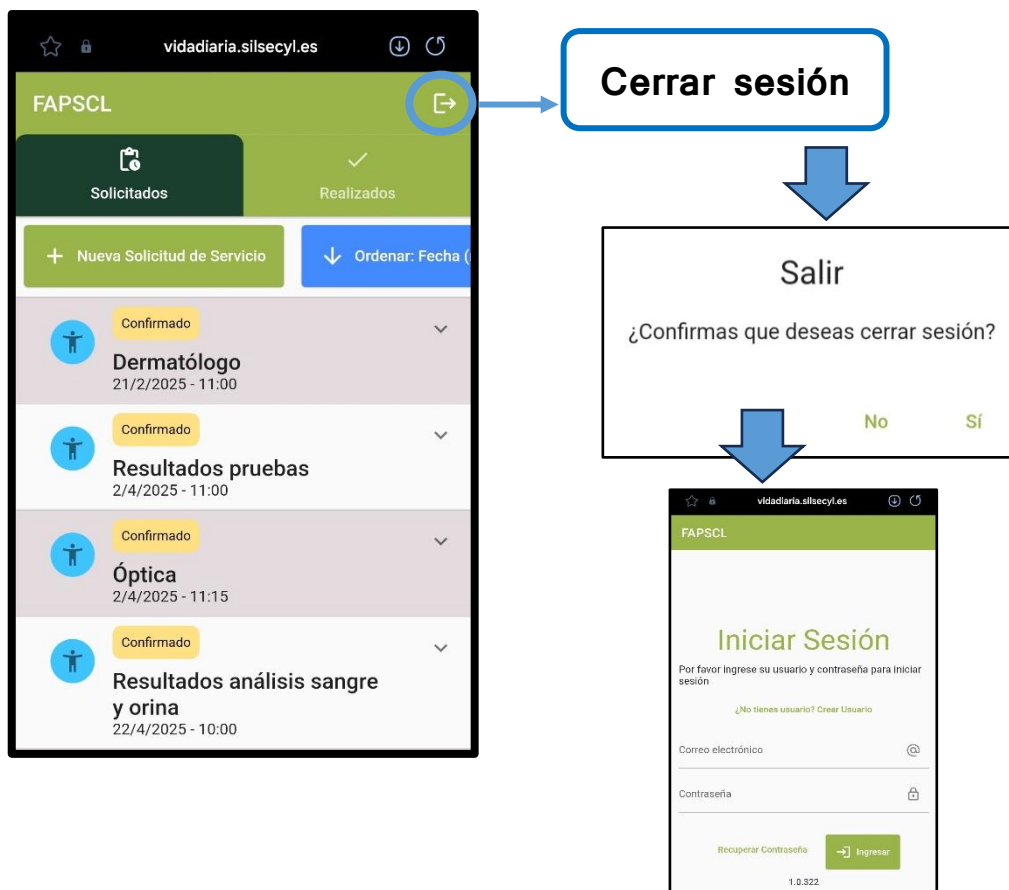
vidadiaria.silsecyl.es

FAPSCL

Solicitados

Realizados

+ Nueva Solicitud de Servicio

Ordenar: Fecha (

Confirmado

Dermatólogo

21/2/2025 - 11:00

Confirmado

Resultados pruebas

2/4/2025 - 11:00

Confirmado

Óptica

2/4/2025 - 11:15

Confirmado

Resultados análisis sangre y orina

22/4/2025 - 10:00

Cerrar sesión

Salir

¿Confirmas que deseas cerrar sesión?

No

Sí

vidadiaria.silsecyl.es

FAPSCL

Iniciar Sesión

Por favor ingrese su usuario y contraseña para iniciar sesión

¿No tienes usuario? Crear Usuario

Correo electrónico

Contraseña

Recuperar Contraseña

Ingresar

1.0.322